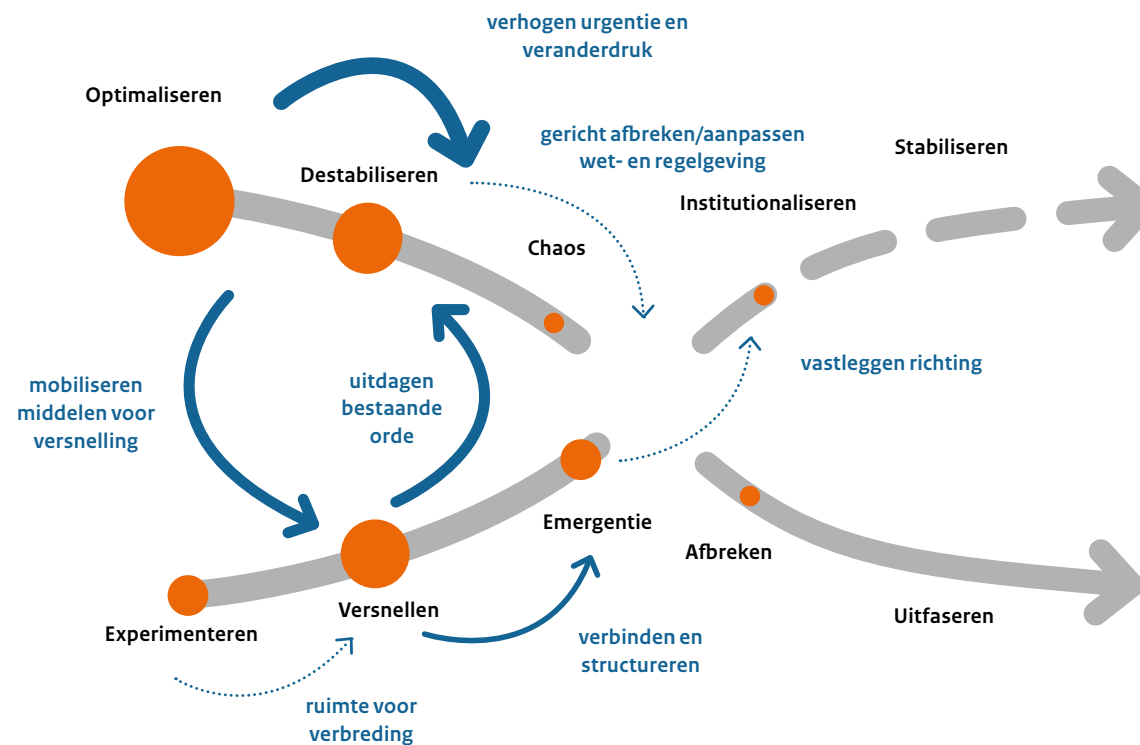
verhogen urgentie en veranderdruk

Optimaliseren

gericht afbreken/aanpassen wet- en regelgeving

Stabiliseren

Destabiliseren

Institutionaliseren

Chaos

mobiliseren middelen voor versnelling

uitdagen bestaande orde

vastleggen richting

Emergentie

Afbreken

Experimenteren

Versnellen

verbinden en structureren

Uitfaseren

ruimte voor verbreding